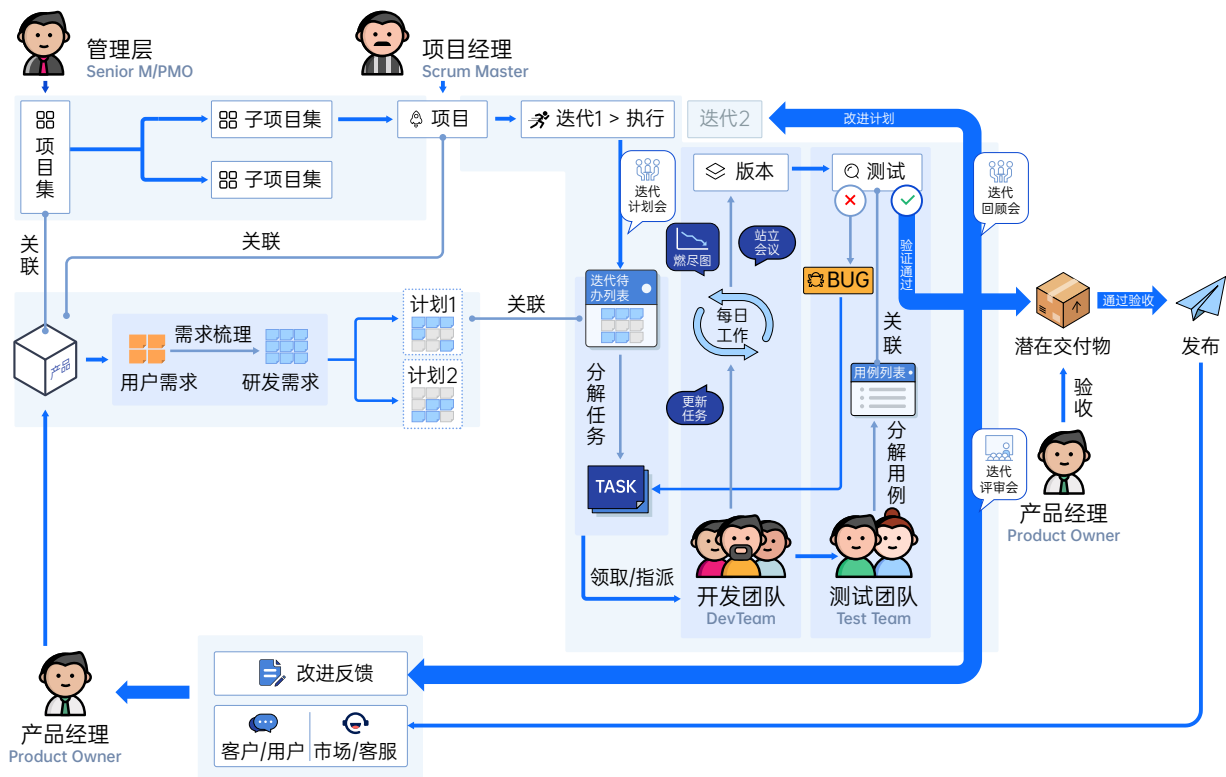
管理层
Senior M/PMO

项目经理
Scrum Master

项目集

子项目集

子项目集

项目

迭代1 > 执行

迭代2

改进计划

迭代计划会

版本

测试

迭代回顾会

关联

关联

燃尽图

站立会议

BUG

验证通过

潜在交付物

通过验收

发布

产品

需求梳理

用户需求

研发需求

计划1

计划2

关联

迭代待办列表

每日工作

关联

用例列表

验收

分解任务

更新任务

分解用例

TASK

产品经理
Product Owner

迭代评审会

领取/指派

开发团队
DevTeam

测试团队
Test Team

改进反馈

产品经理
Product Owner

客户/用户

市场/客服